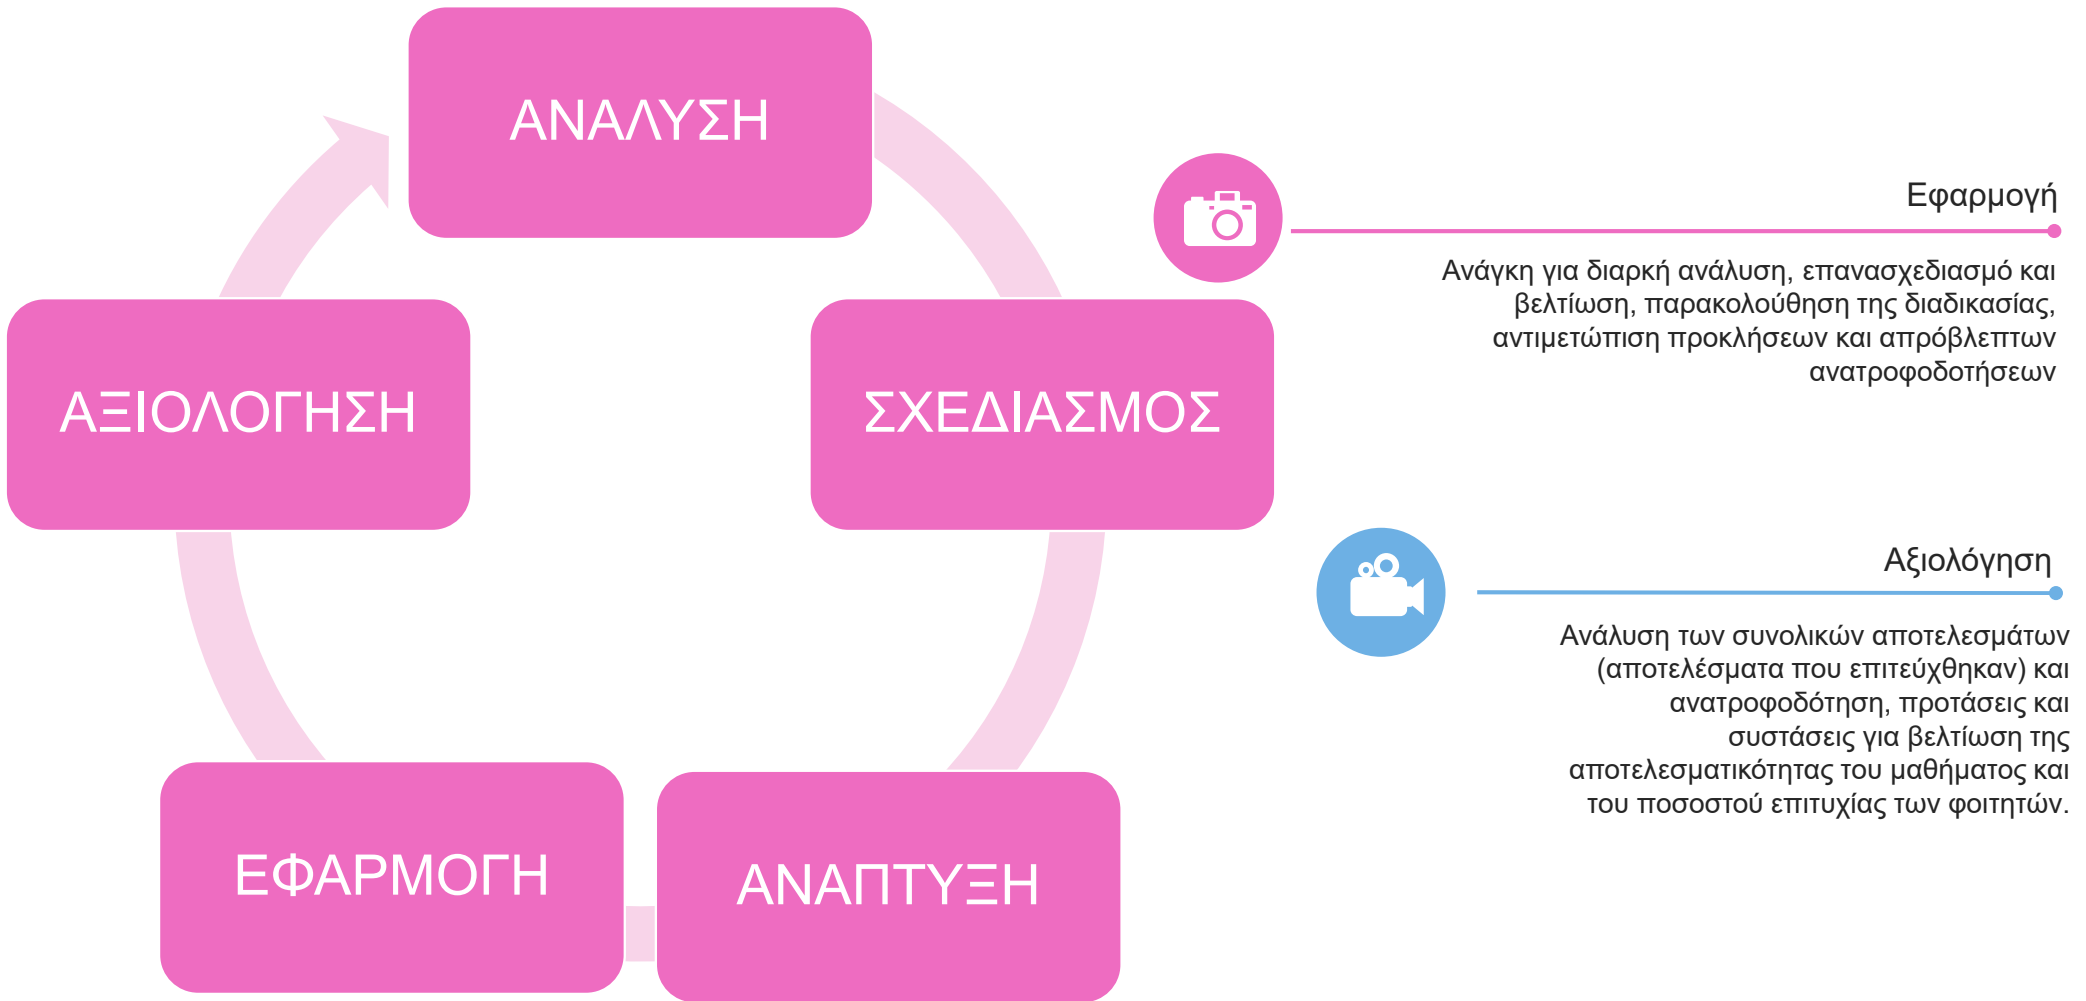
ΑΝΑΛΥΣΗ

ΣΧΕΔΙΑΣΜΟΣ

ΑΝΑΠΤΥΞΗ

ΕΦΑΡΜΟΓΗ

ΑΞΙΟΛΟΓΗΣΗ

Εφαρμογή

Ανάγκη για διαρκή ανάλυση, επανασχεδιασμό και βελτίωση, παρακολούθηση της διαδικασίας, αντιμετώπιση προκλήσεων και απρόβλεπτων ανατροφοδοτήσεων

Αξιολόγηση

Ανάλυση των συνολικών αποτελεσμάτων (αποτελέσματα που επιτεύχθηκαν) και ανατροφοδότηση, προτάσεις και συστάσεις για βελτίωση της αποτελεσματικότητας του μαθήματος και του ποσοστού επιτυχίας των φοιτητών.